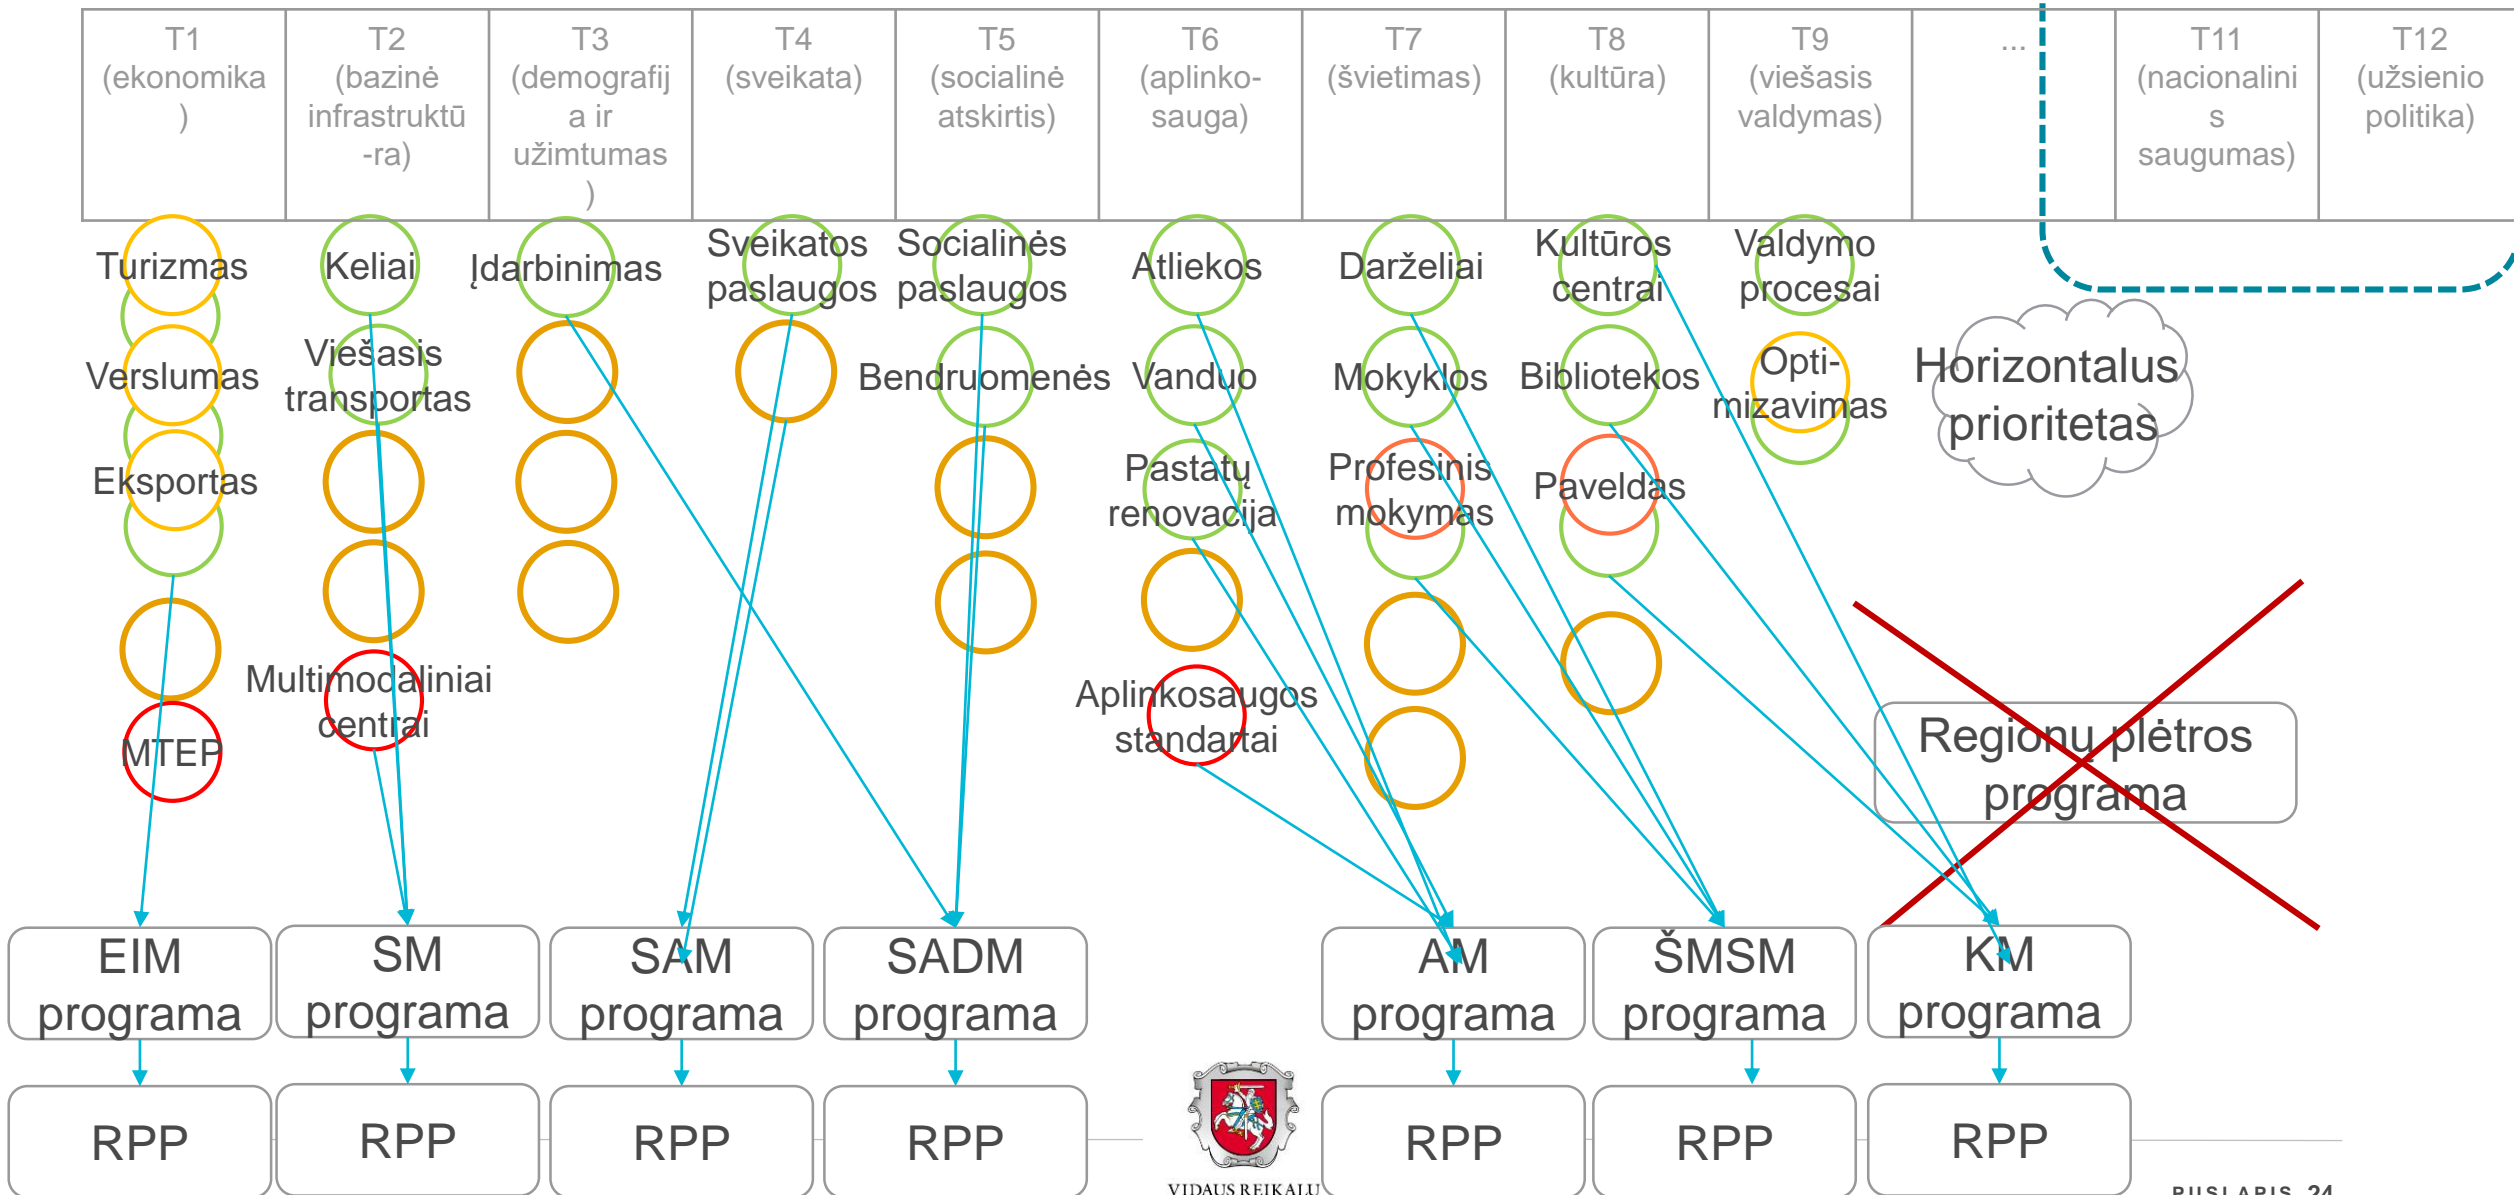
| T1 (ekonomika) | T2 (bazinė infrastruktū-ra) | T3 (demografija ir užimtumas) | T4 (sveikata) | T5 (socialinė atskirtis) | T6 (aplinko-sauga) | T7 (švietimas) | T8 (kultūra) | T9 (viešasis valdymas) | ... | T11 (nacionalinis saugumas) | T12 (užsienio politika) |
|---|---|---|---|---|---|---|---|---|---|---|---|

Turizmas
Verslumas
Eksportas
MTEP

Keliai
Viešasis transportas
Multimodaliniai centrai

Įdarbinimas

Sveikatos paslaugos

Socialinės paslaugos
Bendruomenės

Atliekos
Vanduo
Pastatų renovacija
Aplinkosaugos standartai

Darželiai
Mokyklos
Profesinis mokymas

Kultūros centrai
Bibliotekos
Paveldas

Valdymo procesai
Opti-mizavimas

Horizontalus prioritetas

Regionų plėtros programa

EIM programa
SM programa
SAM programa
SADM programa
AM programa
ŠMSM programa
KM programa

RPP
RPP
RPP
RPP
RPP
RPP
RPP

VIDAUS REIKALŲ

PUSLAPIS 24